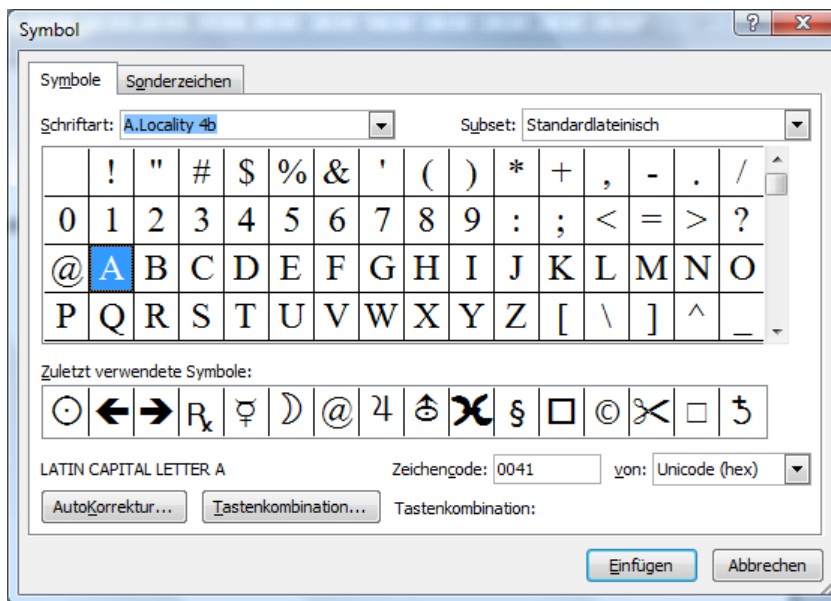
Symbol

?
X

Symbole
Sonderzeichen

Schriftart: A.Locality 4b
Subset: Standardlateinisch

|   | ! | " | # | $ | % | & | ' | ( | ) | * | + | , | - | . | / |
|---|---|---|---|---|---|---|---|---|---|---|---|---|---|---|---|
| 0 | 1 | 2 | 3 | 4 | 5 | 6 | 7 | 8 | 9 | : | ; | < | = | > | ? |
| @ | A | B | C | D | E | F | G | H | I | J | K | L | M | N | O |
| P | Q | R | S | T | U | V | W | X | Y | Z | [ | \ | ] | ^ | _ |

Zuletzt verwendete Symbole:

| ⊙ | ← | → | ℞ | ☿ | ☽ | @ | ♃ | ⛢ | ✗ | § | □ | © | ✂ | □ | ℨ |
|---|---|---|---|---|---|---|---|---|---|---|---|---|---|---|---|

LATIN CAPITAL LETTER A
Zeichencode: 0041
von: Unicode (hex)

AutoKorrektur...
Tastenkombination...
Tastenkombination:

Einfügen
Abbrechen